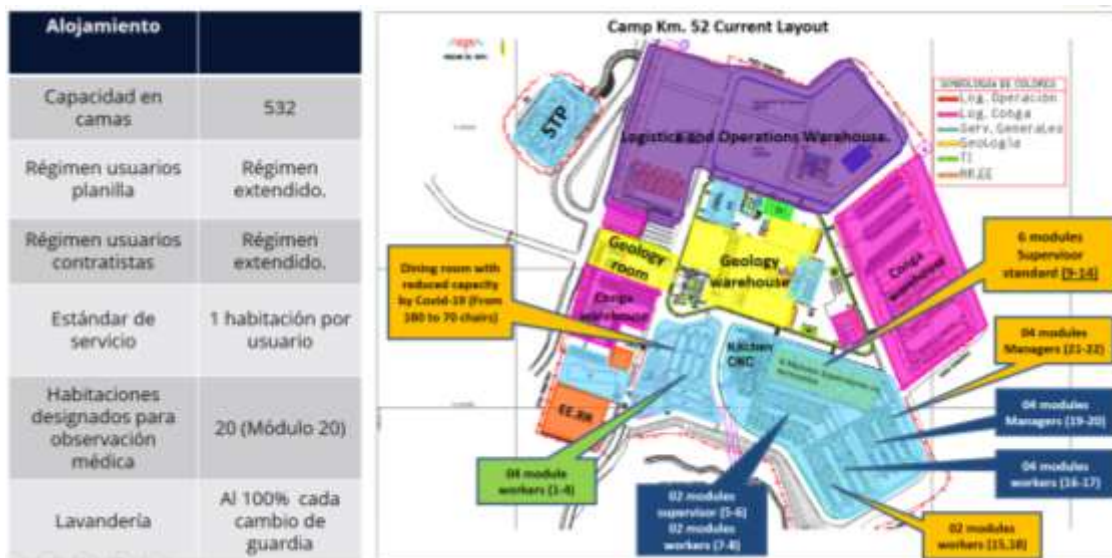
| Alojamiento | |
|---|---|
| Capacidad en camas | 532 |
| Régimen usuarios planilla | Régimen extendido. |
| Régimen usuarios contratistas | Régimen extendido. |
| Estándar de servicio | 1 habitación por usuario |
| Habitaciones designados para observación médica | 20 (Módulo 20) |
| Lavandería | Al 100% cada cambio de guardia |

Camp Km. 52 Current Layout

SIMBOLOGIA DE COLORES
Log. Operación
Log. Conga
Serv. Generales
Geología
TI
RR.EE

STP

Logistics and Operations Warehouse

Geology room

Geology warehouse

Conga warehouse

Conga warehouse

Kitchen CNC

EE.RR

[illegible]

Dining room with reduced capacity by Covid-19 (From 180 to 70 chairs)

6 modules Supervisor standard (9-14)

04 modules Managers (21-22)

04 modules Managers (19-20)

04 modules workers (16-17)

04 module workers (1-4)

02 modules supervisor (5-6) 02 modules workers (7-8)

02 modules workers (15,18)